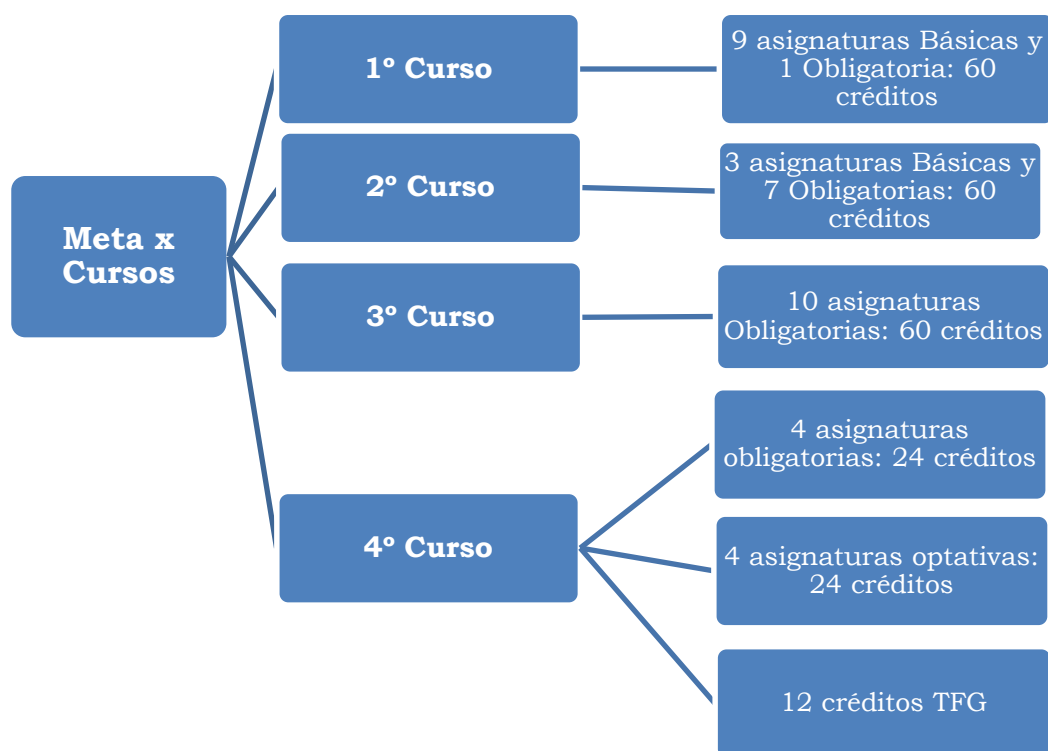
Meta x Cursos

1º Curso

9 asignaturas Básicas y 1 Obligatoria: 60 créditos

2º Curso

3 asignaturas Básicas y 7 Obligatorias: 60 créditos

3º Curso

10 asignaturas Obligatorias: 60 créditos

4º Curso

4 asignaturas obligatorias: 24 créditos

4 asignaturas optativas: 24 créditos

12 créditos TFG